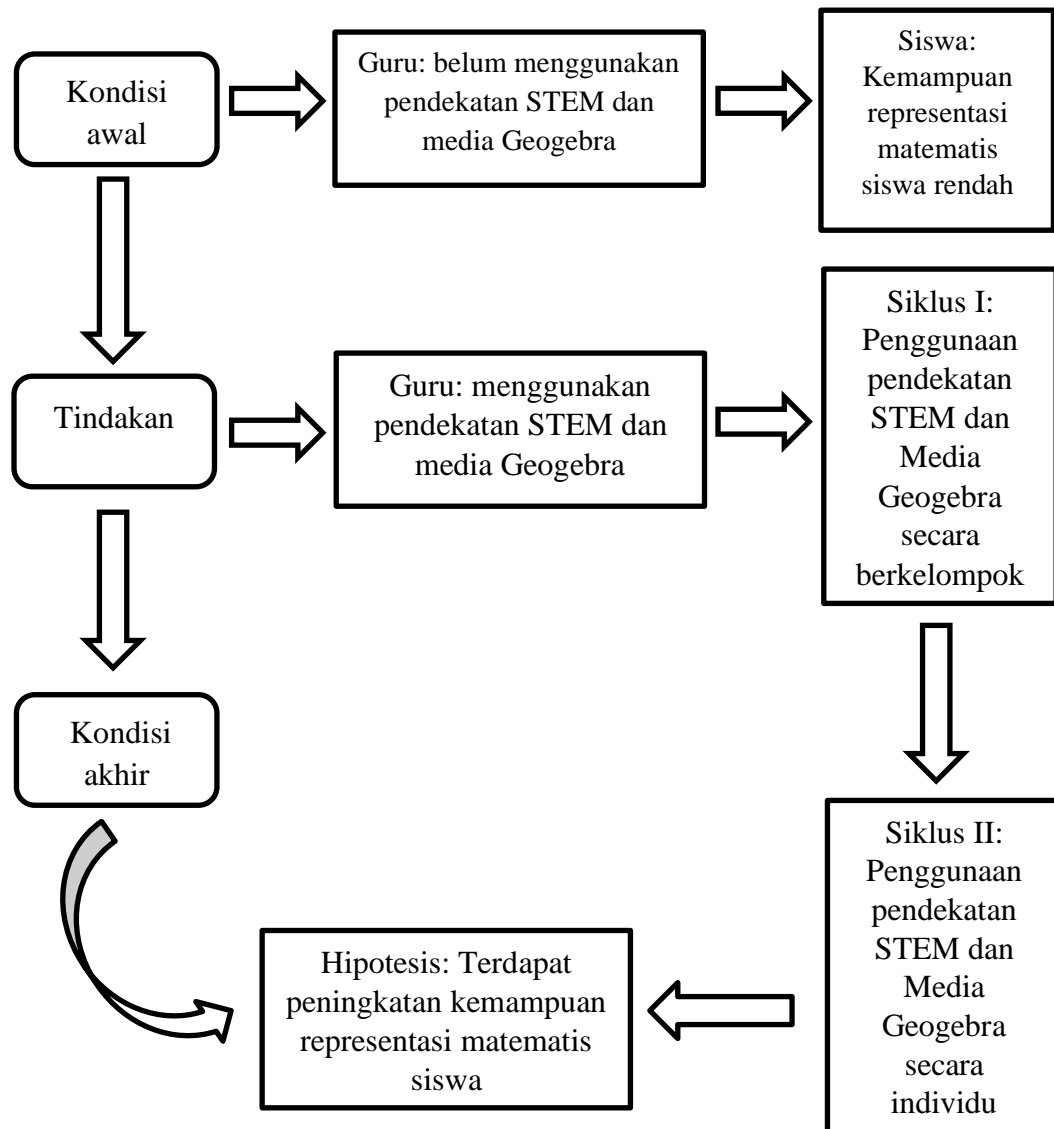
Kondisi awal

Guru: belum menggunakan pendekatan STEM dan media Geogebra

Siswa: Kemampuan representasi matematis siswa rendah

Tindakan

Guru: menggunakan pendekatan STEM dan media Geogebra

Siklus I: Penggunaan pendekatan STEM dan Media Geogebra secara berkelompok

Kondisi akhir

Siklus II: Penggunaan pendekatan STEM dan Media Geogebra secara individu

Hipotesis: Terdapat peningkatan kemampuan representasi matematis siswa